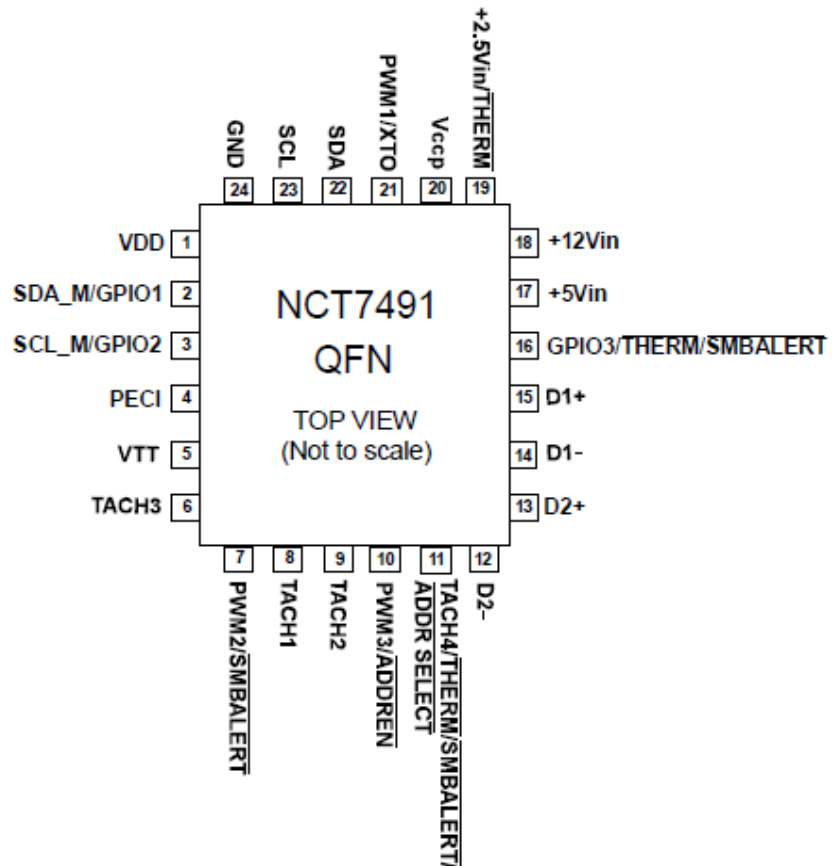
GND 24
SCL 23
SDA 22
PWM1/XTO 21
Vccp 20
+2.5Vin/$\overline{\text{THERM}}$ 19

VDD 1
SDA_M/GPIO1 2
SCL_M/GPIO2 3
PECI 4
VTT 5
TACH3 6

NCT7491
QFN
TOP VIEW
(Not to scale)

18 +12Vin
17 +5Vin
16 GPIO3/$\overline{\text{THERM}}$/$\overline{\text{SMBALERT}}$
15 D1+
14 D1-
13 D2+

7 PWM2/$\overline{\text{SMBALERT}}$
8 TACH1
9 TACH2
10 PWM3/$\overline{\text{ADDREN}}$
11 TACH4/$\overline{\text{THERM}}$/$\overline{\text{SMBALERT}}$ ADDR SELECT
12 D2-